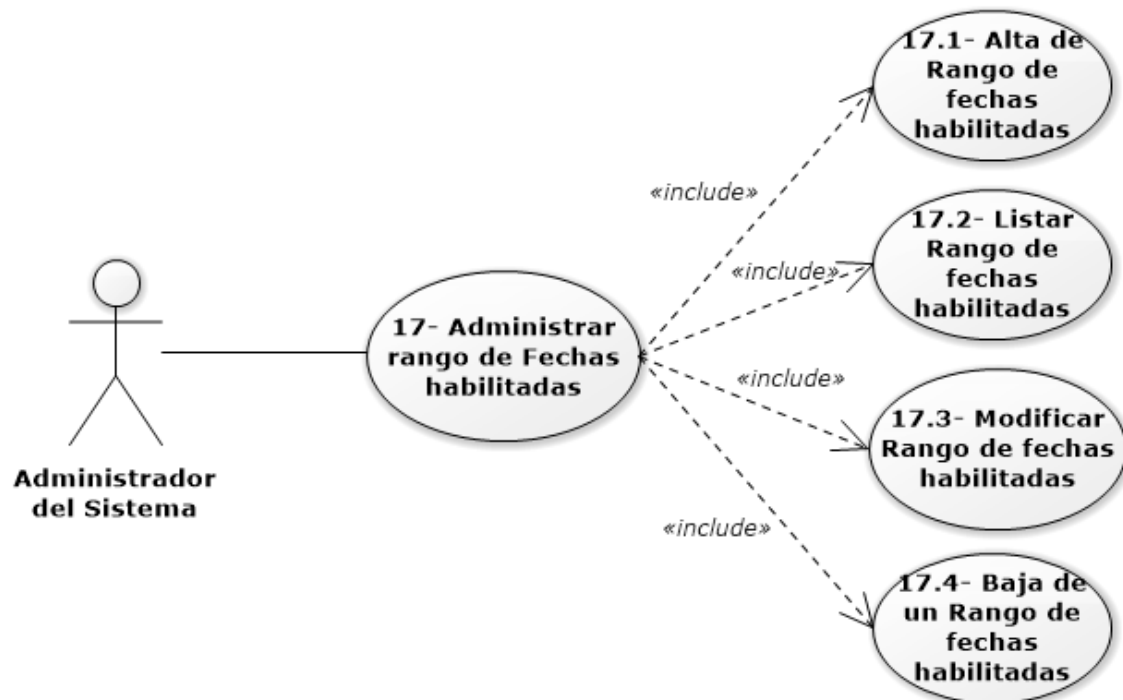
Administrador del Sistema

17- Administrar rango de Fechas habilitadas

«include»

«include»

«include»

«include»

17.1- Alta de Rango de fechas habilitadas

17.2- Listar Rango de fechas habilitadas

17.3- Modificar Rango de fechas habilitadas

17.4- Baja de un Rango de fechas habilitadas